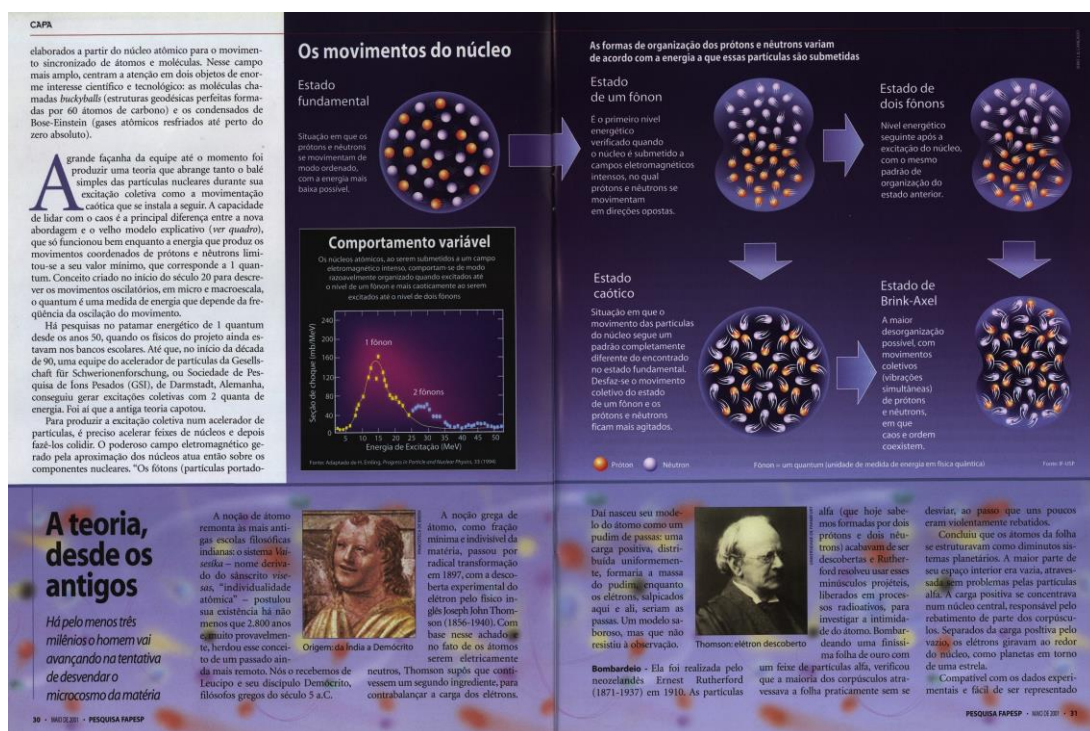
CAPA

elaborados a partir do núcleo atômico para o movimento sincronizado de átomos e moléculas. Nesse campo mais amplo, centram a atenção em dois objetos de enorme interesse científico e tecnológico: as moléculas chamadas *buckyballs* (estruturas geodésicas perfeitas formadas por 60 átomos de carbono) e os condensados de Bose-Einstein (gases atômicos resfriados até perto do zero absoluto).

A grande façanha da equipe até o momento foi produzir uma teoria que abrange tanto o balé simples das partículas nucleares durante sua excitação coletiva como a movimentação caótica que se instala a seguir. A capacidade de lidar com o caos é a principal diferença entre a nova abordagem e o velho modelo explicativo (*ver quadro*), que só funcionou bem enquanto a energia que produz os movimentos coordenados de prótons e nêutrons limitou-se a seu valor mínimo, que corresponde a 1 quantum. Conceito criado no início do século 20 para descrever os movimentos oscilatórios, em micro e macroescala, o quantum é uma medida de energia que depende da freqüência da oscilação do movimento.

Há pesquisas no patamar energético de 1 quantum desde os anos 50, quando os físicos do projeto ainda estavam nos bancos escolares. Até que, no início da década de 90, uma equipe do acelerador de partículas da Gesellschaft für Schwerionenforschung, ou Sociedade de Pesquisa de Íons Pesados (GSI), de Darmstadt, Alemanha, conseguiu gerar excitações coletivas com 2 quanta de energia. Foi aí que a antiga teoria capotou.

Para produzir a excitação coletiva num acelerador de partículas, é preciso acelerar feixes de núcleos e depois fazê-los colidir. O poderoso campo eletromagnético gerado pela aproximação dos núcleos atua então sobre os componentes nucleares. "Os fótons (partículas portado-

Os movimentos do núcleo

As formas de organização dos prótons e nêutrons variam de acordo com a energia a que essas partículas são submetidas

Estado fundamental

Situação em que os prótons e nêutrons se movimentam de modo ordenado, com a energia mais baixa possível.

Estado de um fônon

É o primeiro nível energético verificado quando o núcleo é submetido a campos eletromagnéticos intensos, no qual prótons e nêutrons se movimentam em direções opostas.

Estado de dois fônons

Nível energético seguinte após a excitação do núcleo, com o mesmo padrão de organização do estado anterior.

Comportamento variável

Os núcleos atômicos, ao serem submetidos a um campo eletromagnético intenso, comportam-se de modo razoavelmente organizado quando excitados até o nível de um fônon e mais caoticamente ao serem excitados até o nível de dois fônons

Seção de choque (mb/MeV)
1 fônon
2 fônons
Energia de Excitação (MeV)

Fonte: Adaptado de H. Emling, Progress in Particle and Nuclear Physics, 33 (1994)

Estado caótico

Situação em que o movimento das partículas do núcleo segue um padrão completamente diferente do encontrado no estado fundamental. Desfaz-se o movimento coletivo do estado de um fônon e os prótons e nêutrons ficam mais agitados.

Estado de Brink-Axel

A maior desorganização possível, com movimentos coletivos (vibrações simultâneas) de prótons e nêutrons, em que caos e ordem coexistem.

Próton   Nêutron

Fônon = um quantum (unidade de medida de energia em física quântica)

Fonte: IF-USP

A teoria, desde os antigos

Há pelo menos três milênios o homem vai avançando na tentativa de desvendar o microcosmo da matéria

A noção de átomo remonta às mais antigas escolas filosóficas indianas: o sistema *Vaiseika* – nome derivado do sânscrito *visesas*, "individualidade atômica" – postulou sua existência há não menos que 2.800 anos e, muito provavelmente, herdou esse conceito de um passado ainda mais remoto. Nós o recebemos de Leucipo e seu discípulo Demócrito, filósofos gregos do século 5 a.C.

Origem: da Índia a Demócrito

A noção grega de átomo, como fração mínima e indivisível da matéria, passou por radical transformação em 1897, com a descoberta experimental do elétron pelo físico inglês Joseph John Thomson (1856-1940). Com base nesse achado e no fato de os átomos serem eletricamente neutros, Thomson supôs que continvessem um segundo ingrediente, para contrabalançar a carga dos elétrons.

Daí nasceu seu modelo do átomo como um pudim de passas: uma carga positiva, distribuída uniformemente, formaria a massa do pudim, enquanto os elétrons, salpicados aqui e ali, seriam as passas. Um modelo saboroso, mas que não resistiu à observação.

Thomson: elétron descoberto

**Bombardeio** - Ela foi realizada pelo neozelandês Ernest Rutherford (1871-1937) em 1910. As partículas

alfa (que hoje sabemos formadas por dois prótons e dois nêutrons) acabavam de ser descobertas e Rutherford resolveu usar esses minúsculos projéteis, liberados em processos radioativos, para investigar a intimidade do átomo. Bombardeando uma finíssima folha de ouro com um feixe de partículas alfa, verificou que a maioria dos corpúsculos atravessava a folha praticamente sem se

desviar, ao passo que uns poucos eram violentamente rebatidos.

Concluiu que os átomos da folha se estruturavam como diminutos sistemas planetários. A maior parte de seu espaço interior era vazia, atravessada sem problemas pelas partículas alfa. A carga positiva se concentrava num núcleo central, responsável pelo rebatimento de parte dos corpúsculos. Separados da carga positiva pelo vazio, os elétrons giravam ao redor do núcleo, como planetas em torno de uma estrela.

Compatível com os dados experimentais e fácil de ser representado

30 • MAIO DE 2001 • PESQUISA FAPESP

PESQUISA FAPESP • MAIO DE 2001 • 31